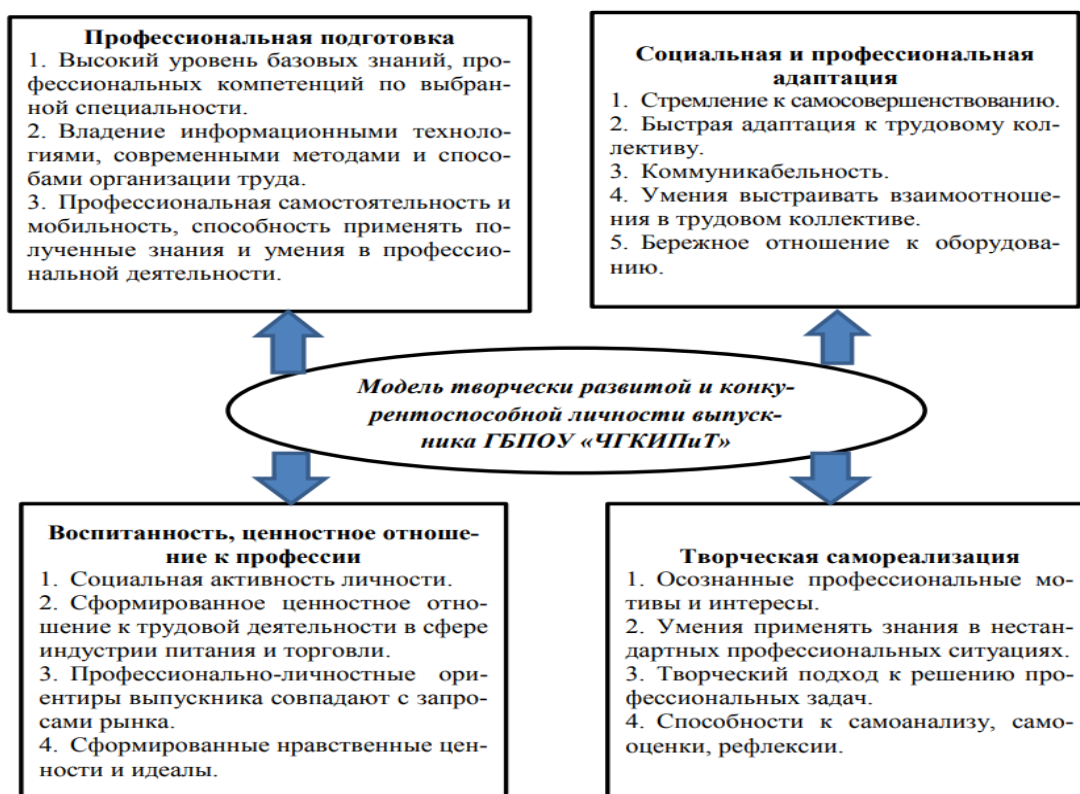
**Профессиональная подготовка**
1. Высокий уровень базовых знаний, профессиональных компетенций по выбранной специальности.
2. Владение информационными технологиями, современными методами и способами организации труда.
3. Профессиональная самостоятельность и мобильность, способность применять полученные знания и умения в профессиональной деятельности.

**Социальная и профессиональная адаптация**
1. Стремление к самосовершенствованию.
2. Быстрая адаптация к трудовому коллективу.
3. Коммуникабельность.
4. Умения выстраивать взаимоотношения в трудовом коллективе.
5. Бережное отношение к оборудованию.

*Модель творчески развитой и конкурентоспособной личности выпускника ГБПОУ «ЧГКИПиТ»*

**Воспитанность, ценностное отношение к профессии**
1. Социальная активность личности.
2. Сформированное ценностное отношение к трудовой деятельности в сфере индустрии питания и торговли.
3. Профессионально-личностные ориентиры выпускника совпадают с запросами рынка.
4. Сформированные нравственные ценности и идеалы.

**Творческая самореализация**
1. Осознанные профессиональные мотивы и интересы.
2. Умения применять знания в нестандартных профессиональных ситуациях.
3. Творческий подход к решению профессиональных задач.
4. Способности к самоанализу, самооценки, рефлексии.